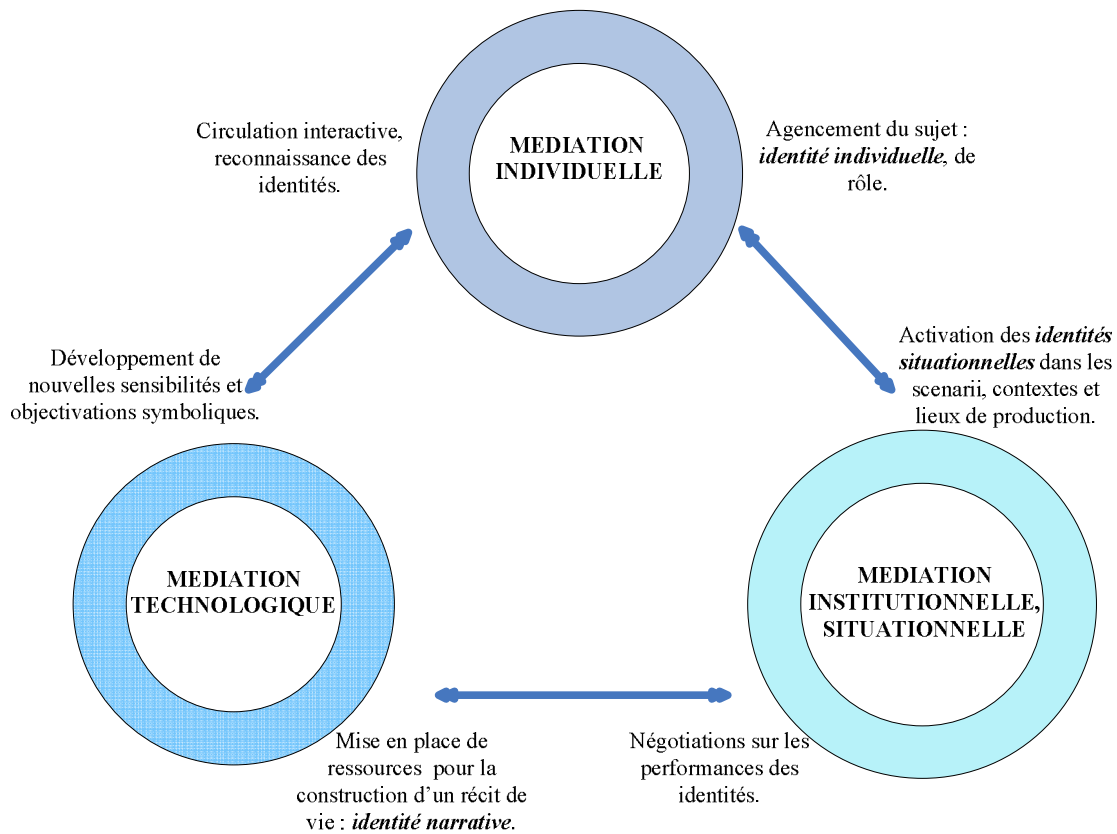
MEDIATION INDIVIDUELLE

Circulation interactive, reconnaissance des identités.

Agencement du sujet : *identité individuelle*, de rôle.

Développement de nouvelles sensibilités et objectivations symboliques.

Activation des ***identités situationnelles*** dans les scenarii, contextes et lieux de production.

MEDIATION TECHNOLOGIQUE

MEDIATION INSTITUTIONNELLE, SITUATIONNELLE

Mise en place de ressources pour la construction d'un récit de vie : *identité narrative*.

Négotiations sur les performances des identités.